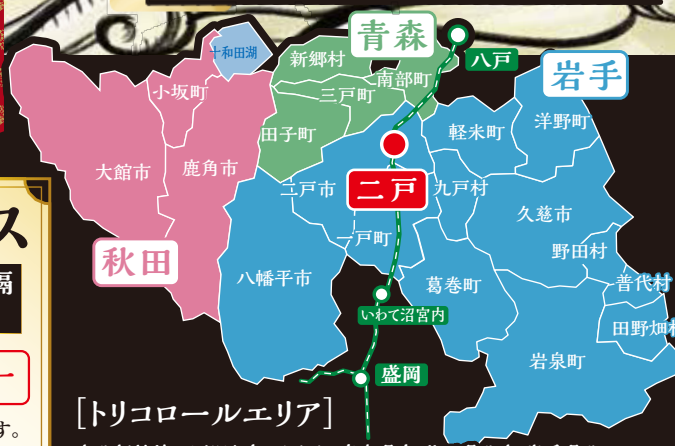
青森
十和田湖
新郷村
八戸
南部町
三戸町
岩手
小坂町
田子町
軽米町
洋野町
大館市
鹿角市
二戸市
二戸
九戸村
久慈市
一戸町
野田村
秋田
八幡平市
葛巻町
普代村
いわて沼宮内
田野畑
岩泉町
盛岡
ス
隔
す。
[トリコロールエリア]